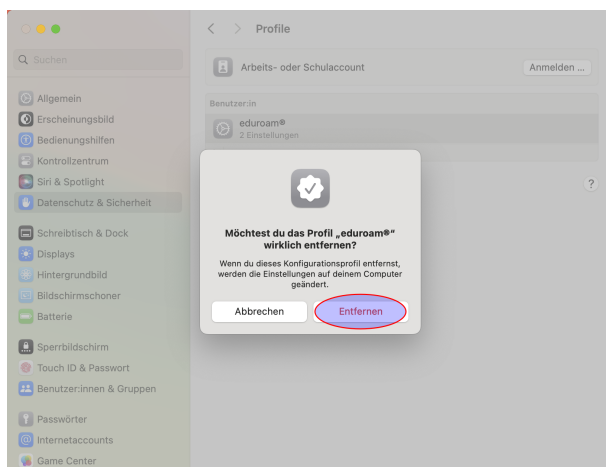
Suchen

Allgemein
Erscheinungsbild
Bedienungshilfen
Kontrollzentrum
Siri & Spotlight
Datenschutz & Sicherheit

Schreibtisch & Dock
Displays
Hintergrundbild
Bildschirmschoner
Batterie

Sperrbildschirm
Touch ID & Passwort
Benutzer:innen & Gruppen

Passwörter
Internetaccounts
Game Center

Profile

Arbeits- oder Schulaccount

Anmelden …

Benutzer:in

eduroam®
2 Einstellungen

?

Möchtest du das Profil „eduroam®" wirklich entfernen?

Wenn du dieses Konfigurationsprofil entfernst, werden die Einstellungen auf deinem Computer geändert.

Abbrechen

Entfernen